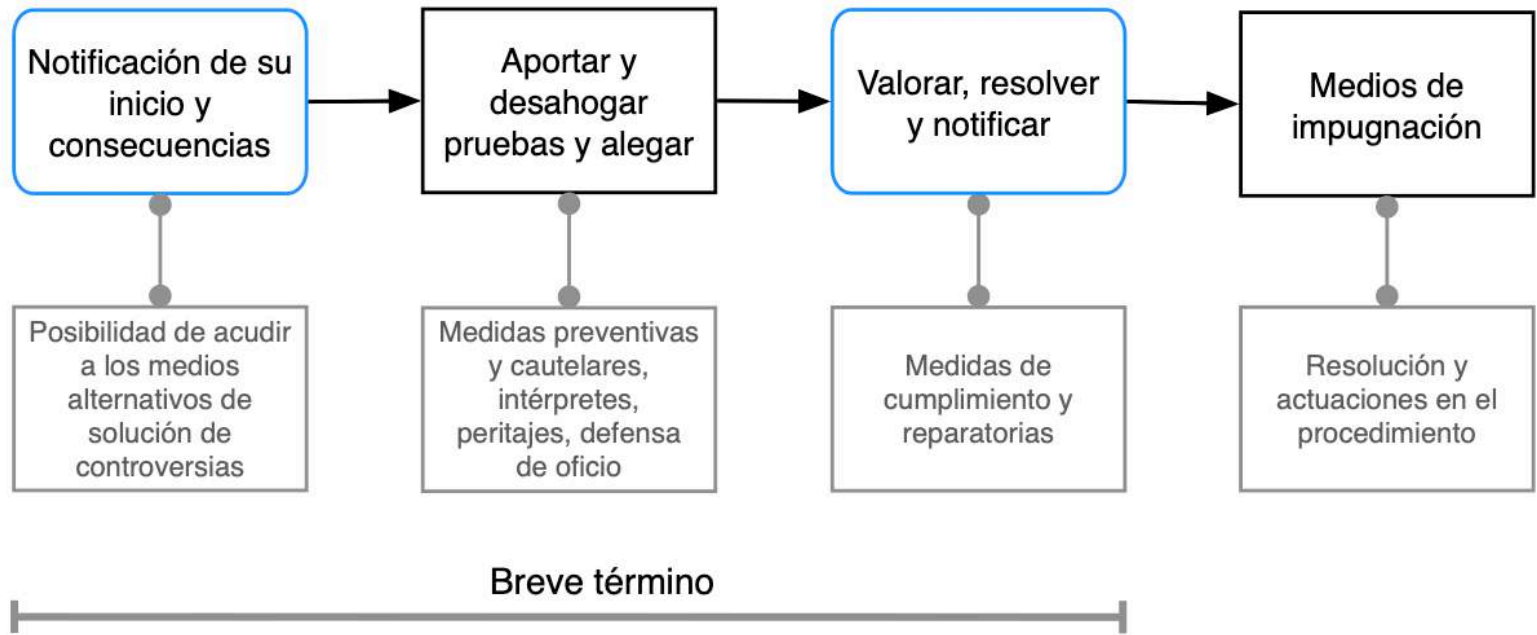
Notificación de su inicio y consecuencias

Aportar y desahogar pruebas y alegar

Valorar, resolver y notificar

Medios de impugnación

Posibilidad de acudir a los medios alternativos de solución de controversias

Medidas preventivas y cautelares, intérpretes, peritajes, defensa de oficio

Medidas de cumplimiento y reparatorias

Resolución y actuaciones en el procedimiento

Breve término